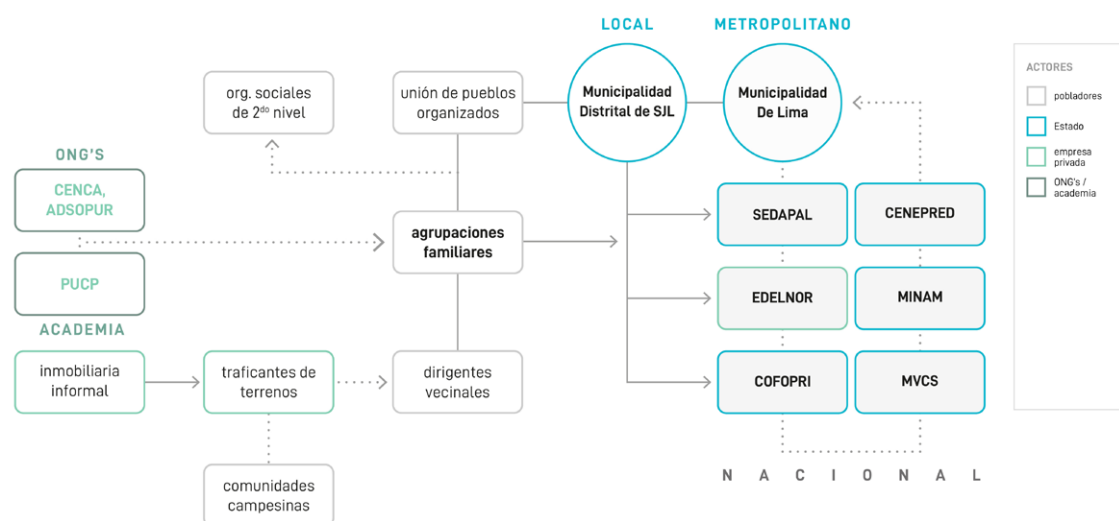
LOCAL

METROPOLITANO

ACTORES

pobladores

Estado

empresa privada

ONG's / academia

org. sociales de $2^{do}$ nivel

unión de pueblos organizados

Municipalidad Distrital de SJL

Municipalidad De Lima

ONG'S

CENCA, ADSOPUR

PUCP

ACADEMIA

agrupaciones familiares

SEDAPAL

CENEPRED

EDELNOR

MINAM

COFOPRI

MVCS

inmobiliaria informal

traficantes de terrenos

dirigentes vecinales

comunidades campesinas

N A C I O N A L